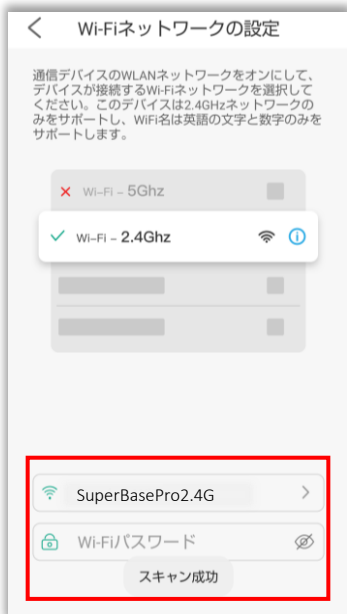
Wi-Fiネットワークの設定

通信デバイスのWLANネットワークをオンにして、デバイスが接続するWi-Fiネットワークを選択してください。このデバイスは2.4GHzネットワークのみをサポートし、WiFi名は英語の文字と数字のみをサポートします。

Wi-Fi – 5Ghz

Wi-Fi – 2.4Ghz

SuperBasePro2.4G

Wi-Fiパスワード

スキャン成功